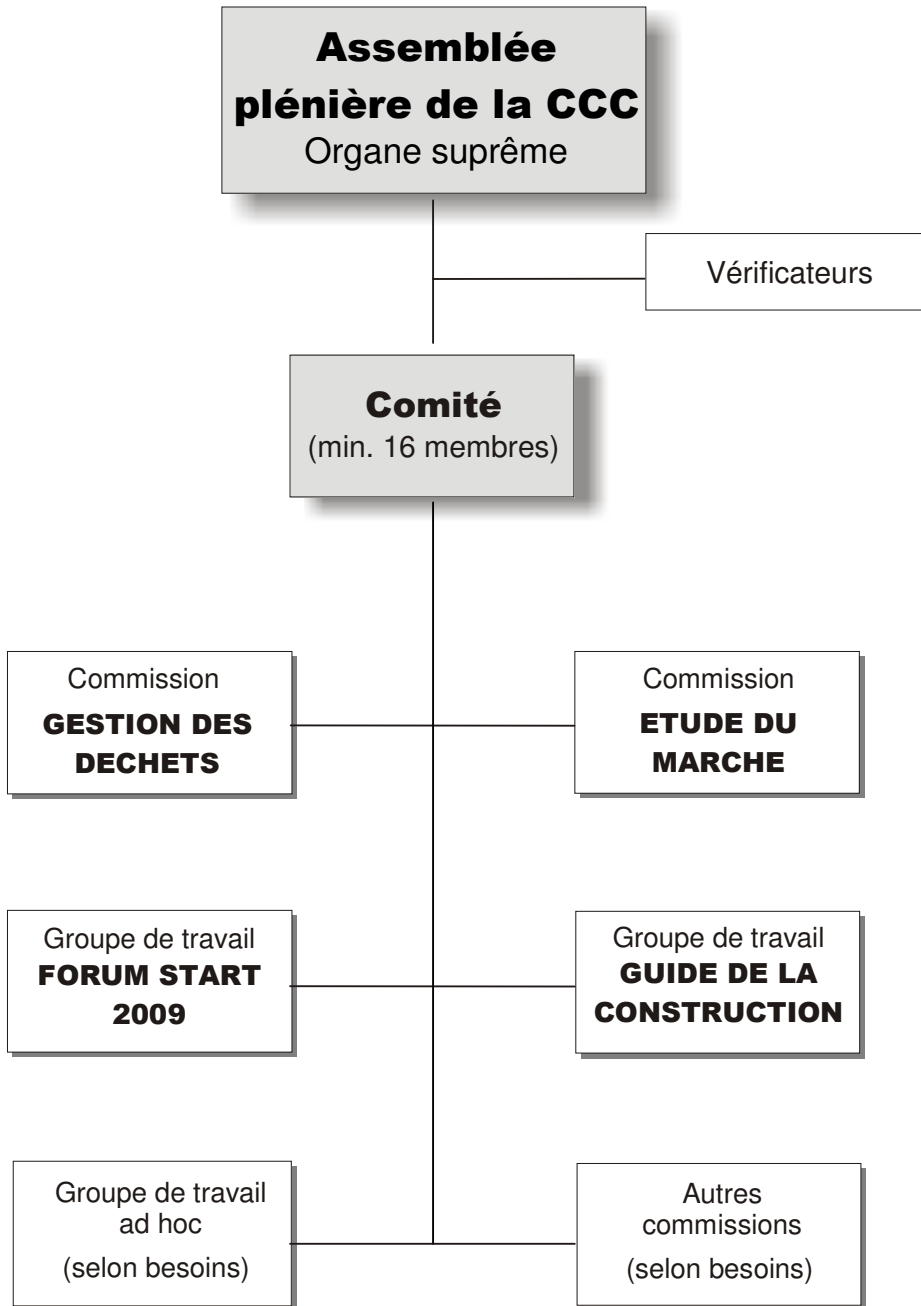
Assemblée plénière de la CCC
Organe suprême

Vérificateurs

Comité
(min. 16 membres)

Commission
GESTION DES DECHETS

Commission
ETUDE DU MARCHE

Groupe de travail
FORUM START 2009

Groupe de travail
GUIDE DE LA CONSTRUCTION

Groupe de travail ad hoc
(selon besoins)

Autres commissions
(selon besoins)